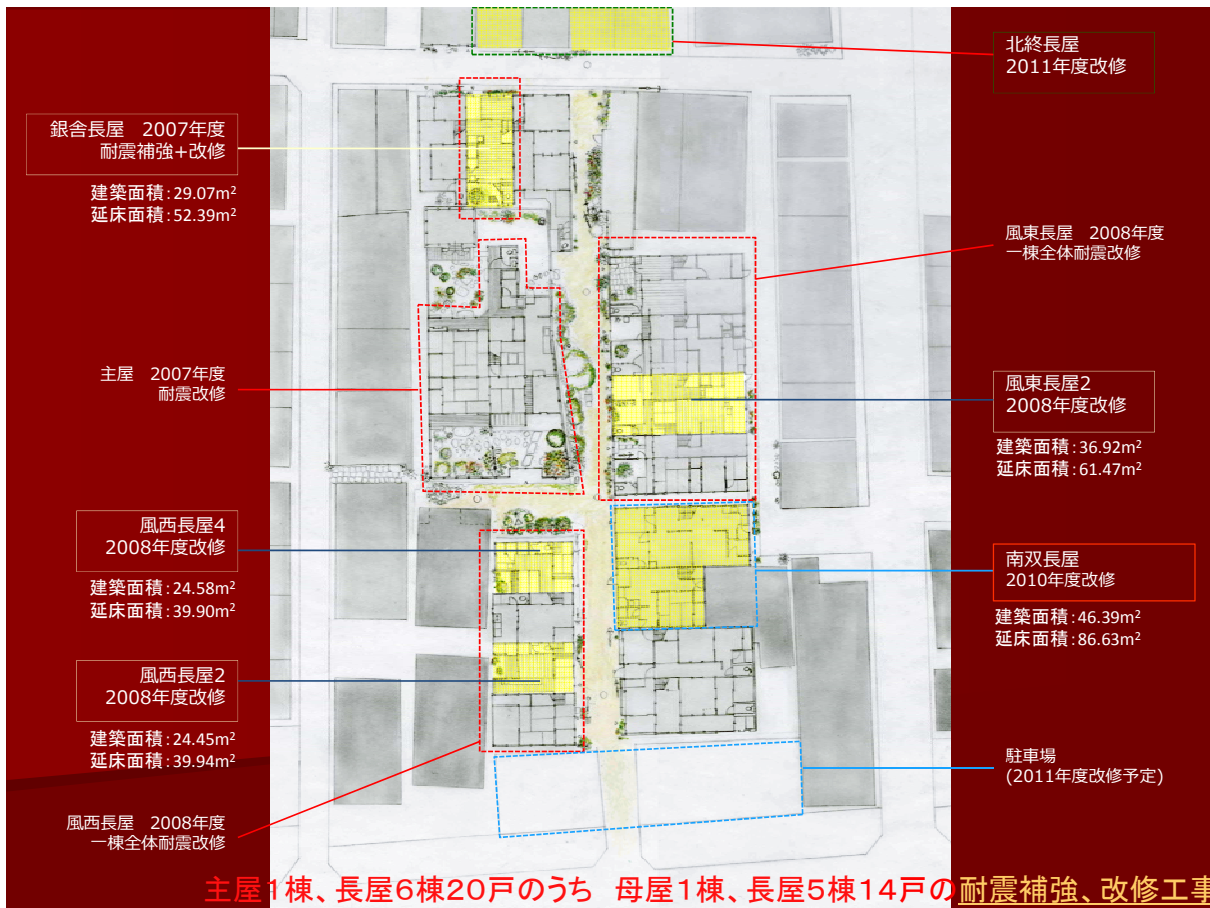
北終長屋
2011年度改修

銀舎長屋　2007年度
耐震補強+改修

建築面積：29.07m²
延床面積：52.39m²

風東長屋　2008年度
一棟全体耐震改修

主屋　2007年度
耐震改修

風東長屋2
2008年度改修

建築面積：36.92m²
延床面積：61.47m²

風西長屋4
2008年度改修

建築面積：24.58m²
延床面積：39.90m²

南双長屋
2010年度改修

建築面積：46.39m²
延床面積：86.63m²

風西長屋2
2008年度改修

建築面積：24.45m²
延床面積：39.94m²

駐車場
(2011年度改修予定)

風西長屋　2008年度
一棟全体耐震改修

主屋1棟、長屋6棟20戸のうち　母屋1棟、長屋5棟14戸の耐震補強、改修工事